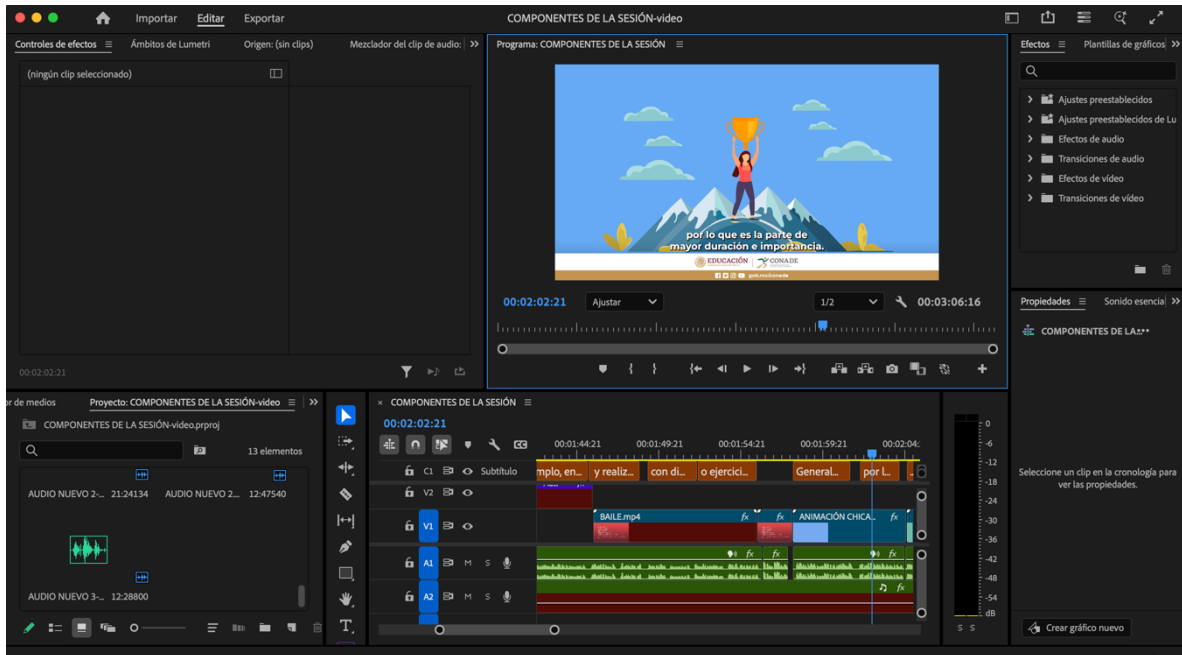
Importar Editar Exportar

COMPONENTES DE LA SESIÓN-video

Controles de efectos ≡ Ámbitos de Lumetri Origen: (sin clips) Mezclador del clip de audio: »

(ningún clip seleccionado)

00:02:02:21

Programa: COMPONENTES DE LA SESIÓN ≡

por lo que es la parte de mayor duración e importancia.

EDUCACIÓN | CONADE

00:02:02:21 Ajustar 1/2 00:03:06:16

Efectos ≡ Plantillas de gráficos »

Ajustes preestablecidos
Ajustes preestablecidos de Lu
Efectos de audio
Transiciones de audio
Efectos de vídeo
Transiciones de vídeo

Propiedades ≡ Sonido esencial »

COMPONENTES DE LA...

Seleccione un clip en la cronología para ver las propiedades.

Crear gráfico nuevo

r de medios Proyecto: COMPONENTES DE LA SESIÓN-video ≡ »

COMPONENTES DE LA SESIÓN-video.prproj

13 elementos

AUDIO NUEVO 2-... 21:24134 AUDIO NUEVO 2... 12:47540

AUDIO NUEVO 3-... 12:28800

× COMPONENTES DE LA SESIÓN ≡

00:02:02:21

00:01:44:21 00:01:49:21 00:01:54:21 00:01:59:21 00:02:04:

C1 Subtítulo
mplo, en... y realiz... con di... o ejercici... General... por l...

V2
V1 BAILE.mp4 fx fx ANIMACIÓN CHICA... fx
A1 M S
A2 M S

0 -6 -12 -18 -24 -30 -36 -42 -48 -54 dB
S S